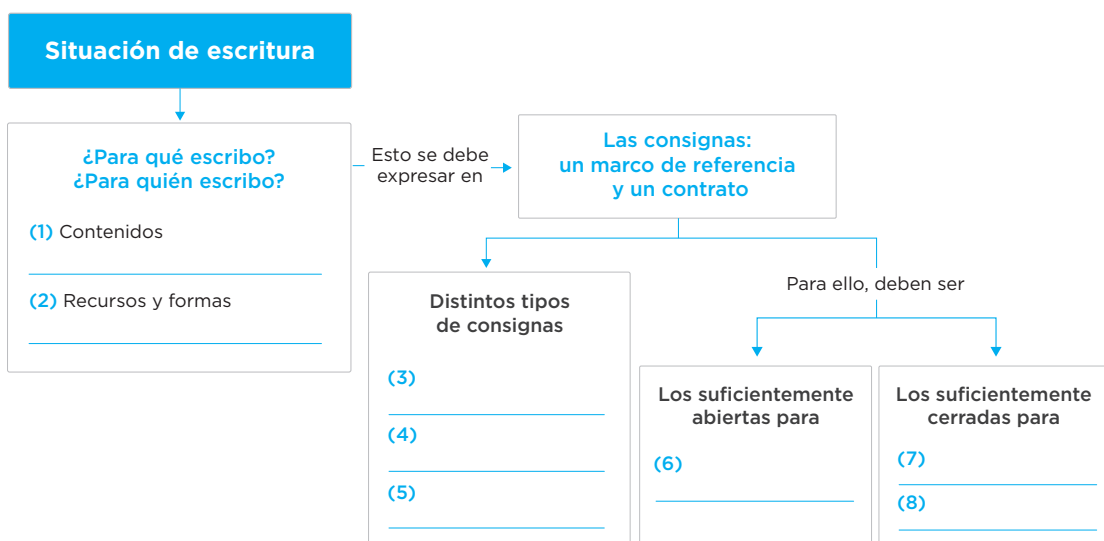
Situación de escritura

¿Para qué escribo?
¿Para quién escribo?

(1) Contenidos

(2) Recursos y formas

Esto se debe expresar en

Las consignas:
un marco de referencia
y un contrato

Distintos tipos de consignas

(3)

(4)

(5)

Para ello, deben ser

Los suficientemente abiertas para

(6)

Los suficientemente cerradas para

(7)

(8)